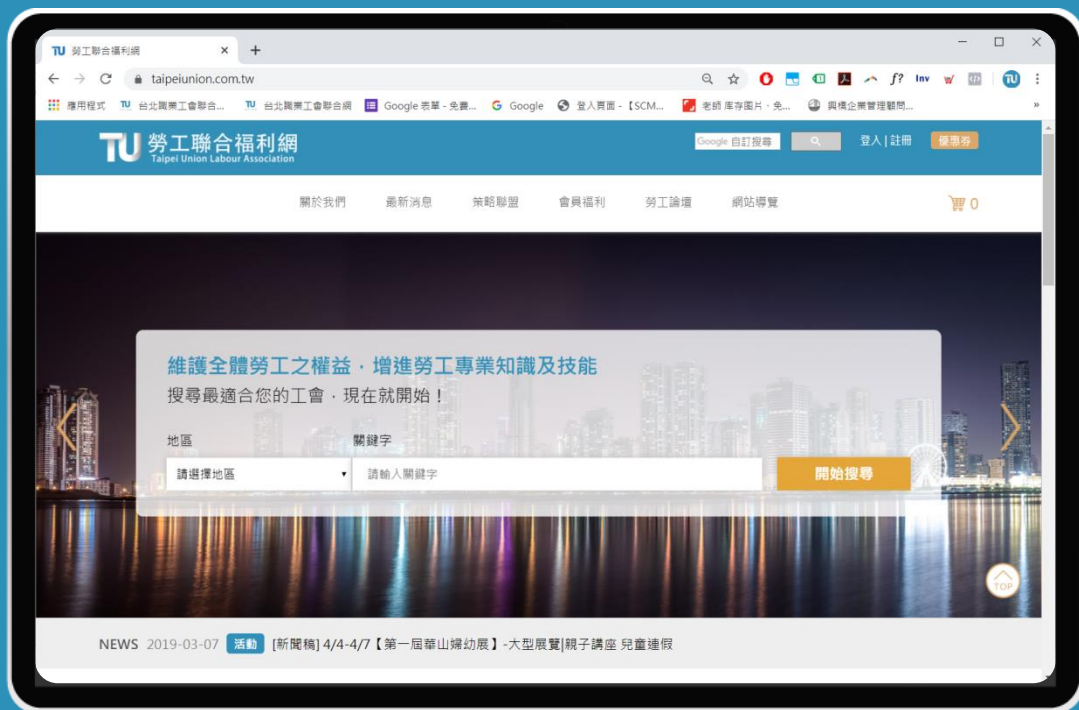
TU 勞工聯合福利網 ×
+
taipeiunion.com.tw
Inv
TU
應用程式 TU 台北職業工會聯合... TU 台北職業工會聯合網 Google 表單 - 免費... Google 登入頁面 - 【SCM... 老師 庫存图片 - 免... 興橋企業管理顧問...
TU 勞工聯合福利網
Taipei Union Labour Association
Google 自訂搜尋
登入 | 註冊
優惠券
關於我們 最新消息 策略聯盟 會員福利 勞工論壇 網站導覽
0
維護全體勞工之權益，增進勞工專業知識及技能
搜尋最適合您的工會，現在就開始！
地區
關鍵字
請選擇地區
請輸入關鍵字
開始搜尋
TOP
NEWS 2019-03-07 活動 [新聞稿] 4/4-4/7【第一屆華山婦幼展】-大型展覽|親子講座 兒童連假